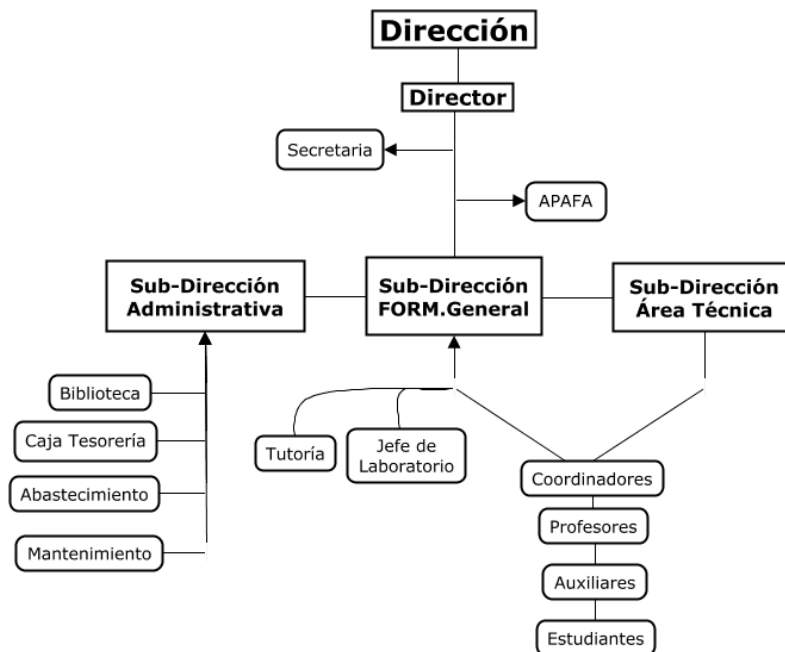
Dirección

Director

Secretaria

APAFA

Sub-Dirección Administrativa

Sub-Dirección FORM.General

Sub-Dirección Área Técnica

Biblioteca

Caja Tesorería

Abastecimiento

Mantenimiento

Tutoría

Jefe de Laboratorio

Coordinadores

Profesores

Auxiliares

Estudiantes